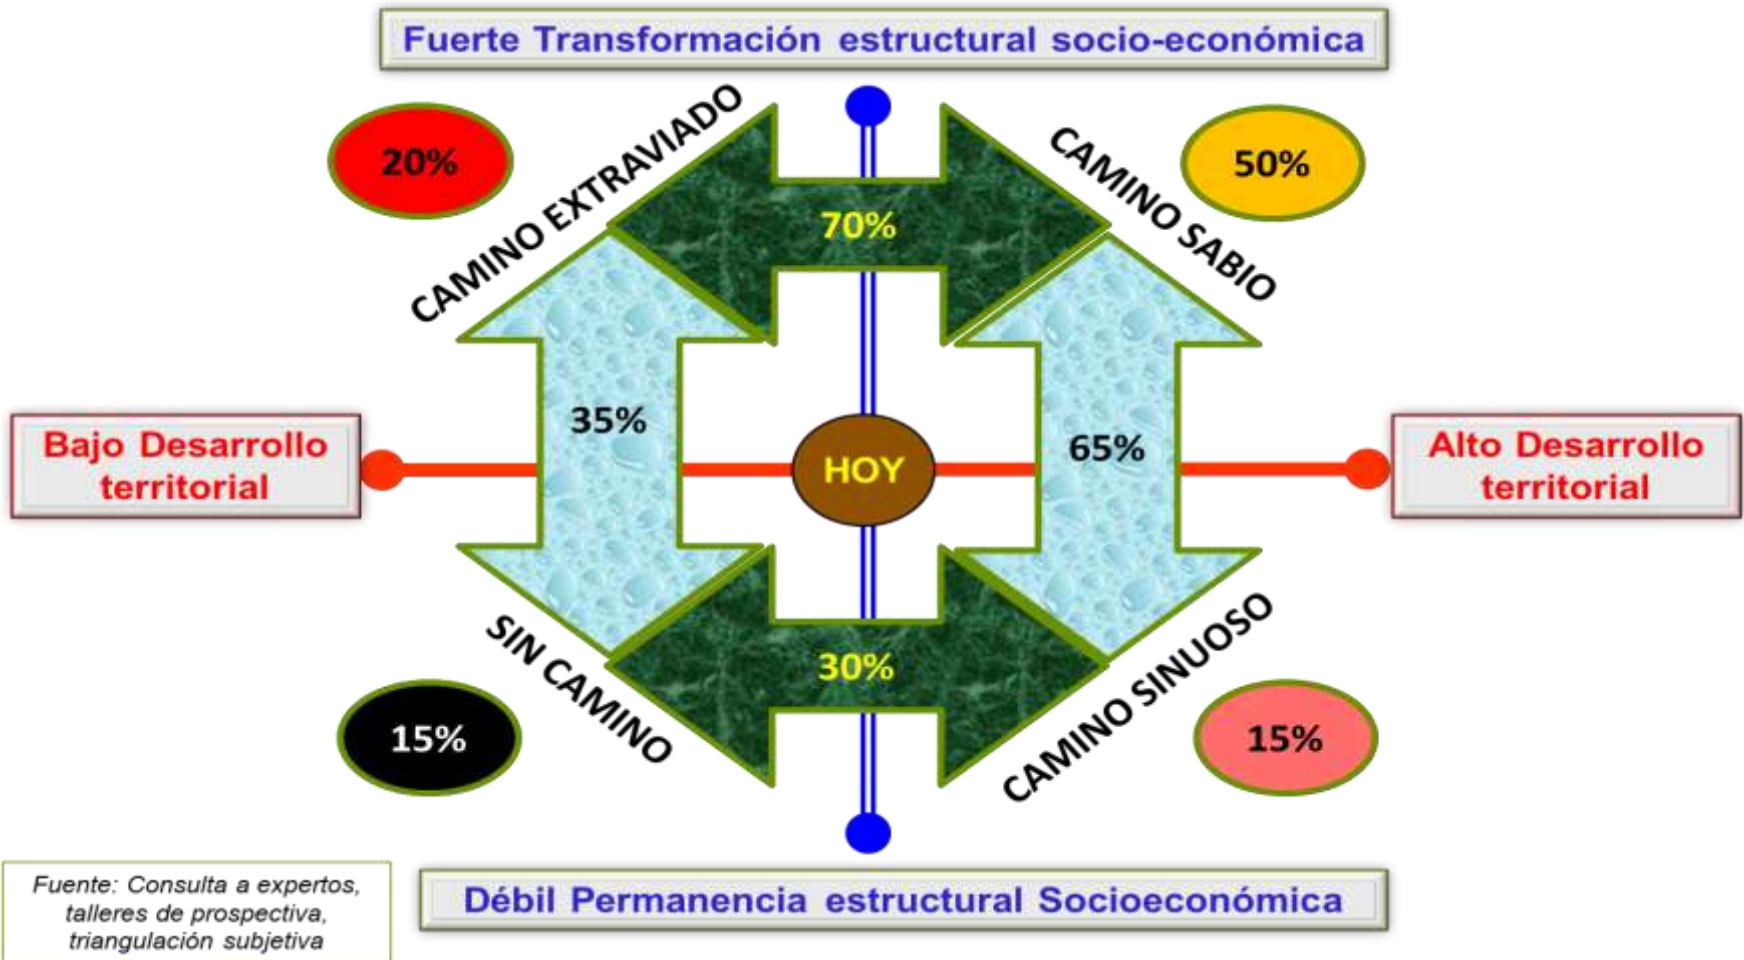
Fuerte Transformación estructural socio-económica

20%

CAMINO EXTRAVIADO

70%

CAMINO SABIO

50%

35%

Bajo Desarrollo territorial

HOY

65%

Alto Desarrollo territorial

SIN CAMINO

30%

CAMINO SINUOSO

15%

15%

Fuente: Consulta a expertos, talleres de prospectiva, triangulación subjetiva

Débil Permanencia estructural Socioeconómica